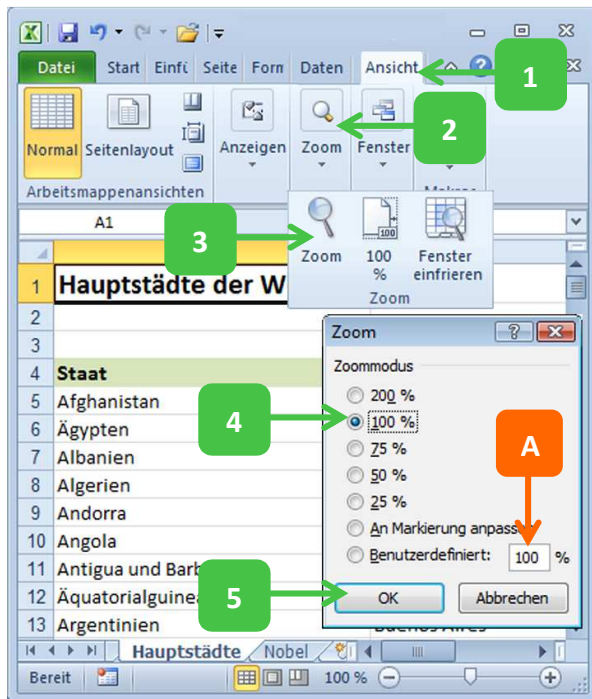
Datei Start Einfü Seite Form Daten Ansicht

1

Normal Seitenlayout

Anzeigen Zoom Fenster

2

Arbeitsmappenansichten

Makros

A1

3

Zoom 100 % Fenster einfrieren

Zoom

1 Hauptstädte der W

2

3

4 Staat

5 Afghanistan

6 Ägypten

7 Albanien

8 Algerien

9 Andorra

10 Angola

11 Antigua und Barb

12 Äquatorialguinea

13 Argentinien

Zoom

Zoommodus

200 %

100 %

75 %

50 %

25 %

An Markierung anpass

Benutzerdefiniert: 100 %

4

A

5

OK Abbrechen

Buenos Aires

Hauptstädte Nobel

Bereit 100 %